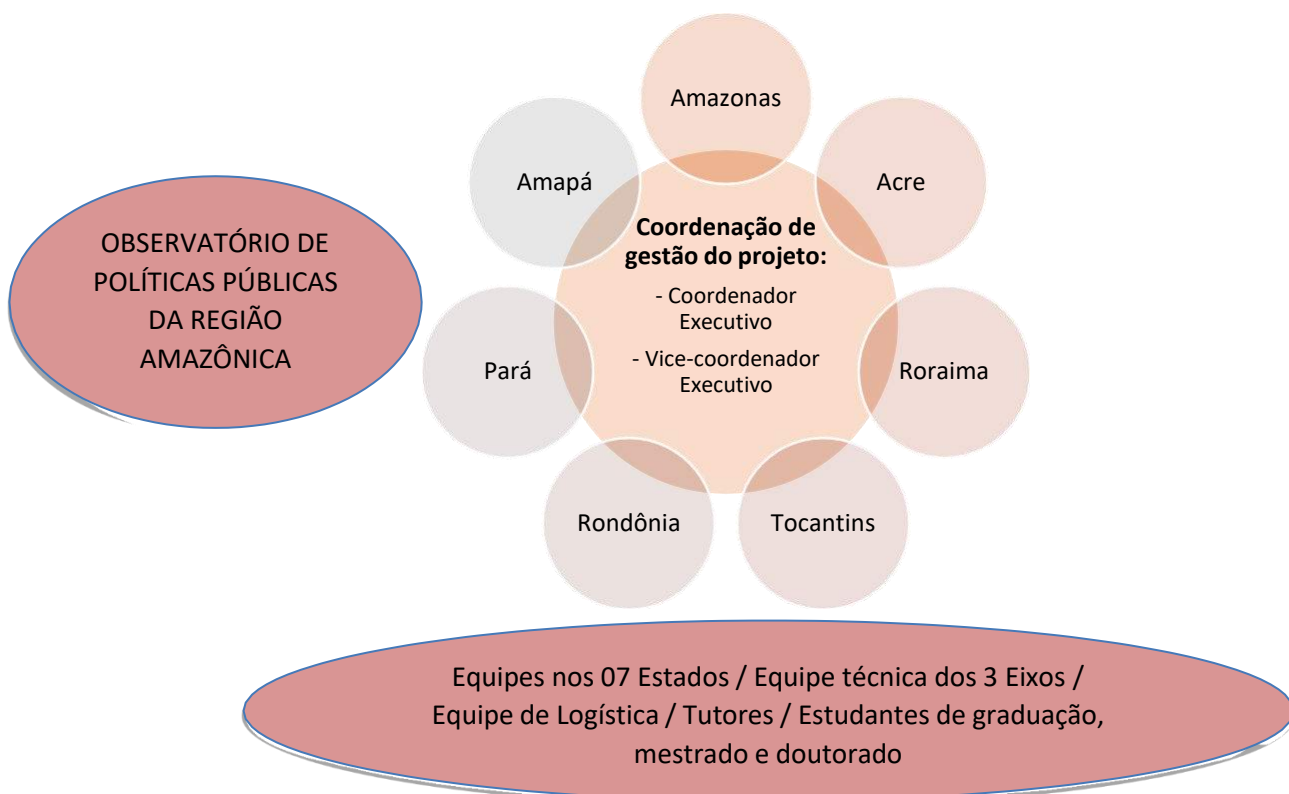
OBSERVATÓRIO DE POLÍTICAS PÚBLICAS DA REGIÃO AMAZÔNICA

Amazonas

Acre

Roraima

Tocantins

Rondônia

Pará

Amapá

**Coordenação de gestão do projeto:**

- Coordenador Executivo

- Vice-coordenador Executivo

Equipes nos 07 Estados / Equipe técnica dos 3 Eixos / Equipe de Logística / Tutores / Estudantes de graduação, mestrado e doutorado